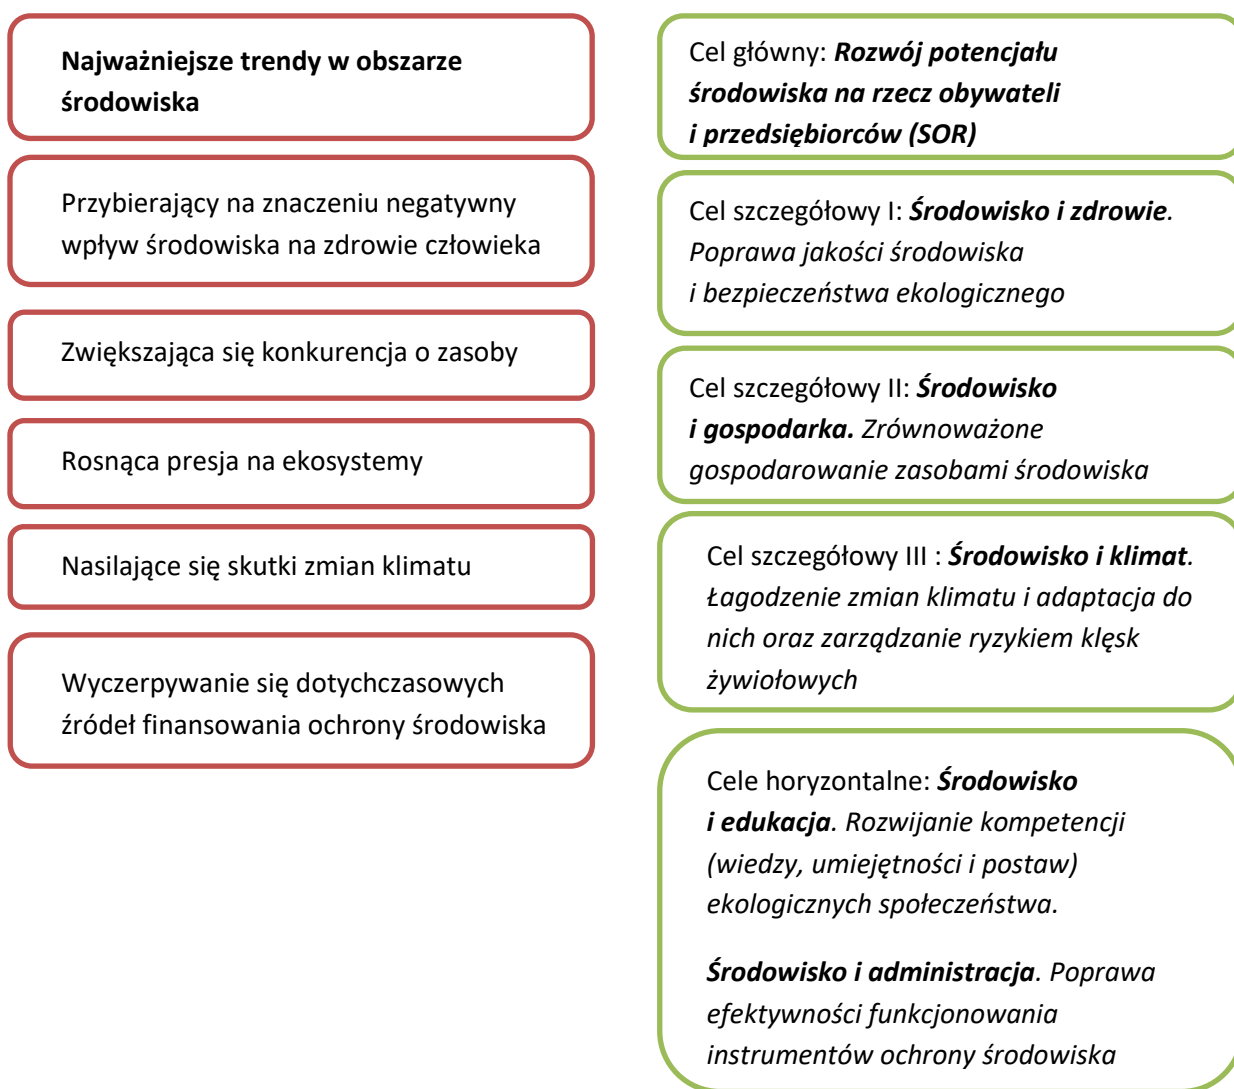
Najważniejsze trendy w obszarze środowiska

Przybierający na znaczeniu negatywny wpływ środowiska na zdrowie człowieka

Zwiększająca się konkurencja o zasoby

Rosnąca presja na ekosystemy

Nasilające się skutki zmian klimatu

Wyczerpywanie się dotychczasowych źródeł finansowania ochrony środowiska

Cel główny: Rozwój potencjału środowiska na rzecz obywateli i przedsiębiorców (SOR)

Cel szczegółowy I: Środowisko i zdrowie. Poprawa jakości środowiska i bezpieczeństwa ekologicznego

Cel szczegółowy II: Środowisko i gospodarka. Zrównoważone gospodarowanie zasobami środowiska

Cel szczegółowy III : Środowisko i klimat. Łagodzenie zmian klimatu i adaptacja do nich oraz zarządzanie ryzykiem klęsk żywiołowych

Cele horyzontalne: Środowisko i edukacja. Rozwijanie kompetencji (wiedzy, umiejętności i postaw) ekologicznych społeczeństwa.

Środowisko i administracja. Poprawa efektywności funkcjonowania instrumentów ochrony środowiska